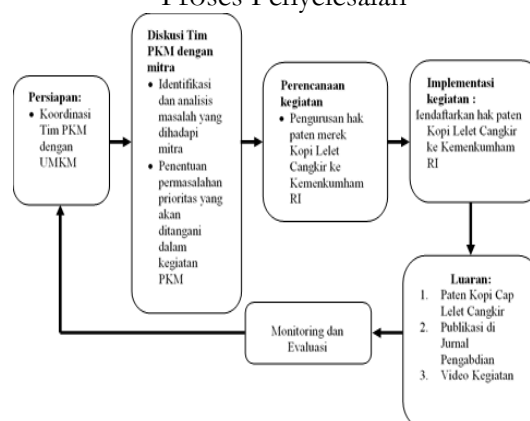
Proses Penyelesaian

Persiapan:
• Koordinasi Tim PKM dengan UMKM

Diskusi Tim PKM dengan mitra
• Identifikasi dan analisis masalah yang dihadapi mitra
• Penentuan permasalahan prioritas yang akan ditangani dalam kegiatan PKM

Perencanaan kegiatan
• Pengurusan hak paten merek Kopi Lelet Cangkir ke Kemenkumham RI

Implementasi kegiatan :
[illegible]endaftarkan hak paten Kopi Lelet Cangkir ke Kemenkumham RI

Luaran:
1. Paten Kopi Cap Lelet Cangkir
2. Publikasi di Jurnal Pengabdian
3. Video Kegiatan

Monitoring dan Evaluasi